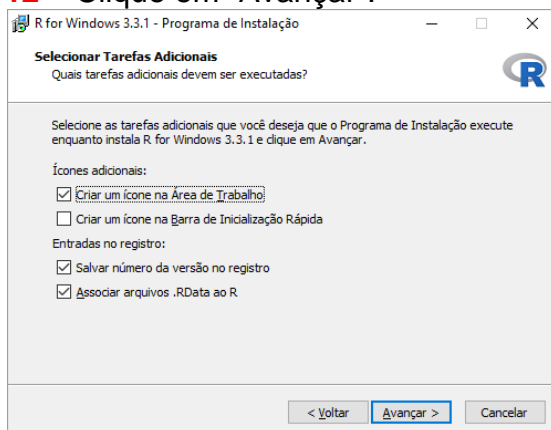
12 - Clique em "Avançar".

R for Windows 3.3.1 - Programa de Instalação

Selecionar Tarefas Adicionais
Quais tarefas adicionais devem ser executadas?

Selecione as tarefas adicionais que você deseja que o Programa de Instalação execute enquanto instala R for Windows 3.3.1 e clique em Avançar.

Ícones adicionais:

☑ Criar um ícone na Área de Trabalho

☐ Criar um ícone na Barra de Inicialização Rápida

Entradas no registro:

☑ Salvar número da versão no registro

☑ Associar arquivos .RData ao R

< Voltar | Avançar > | Cancelar